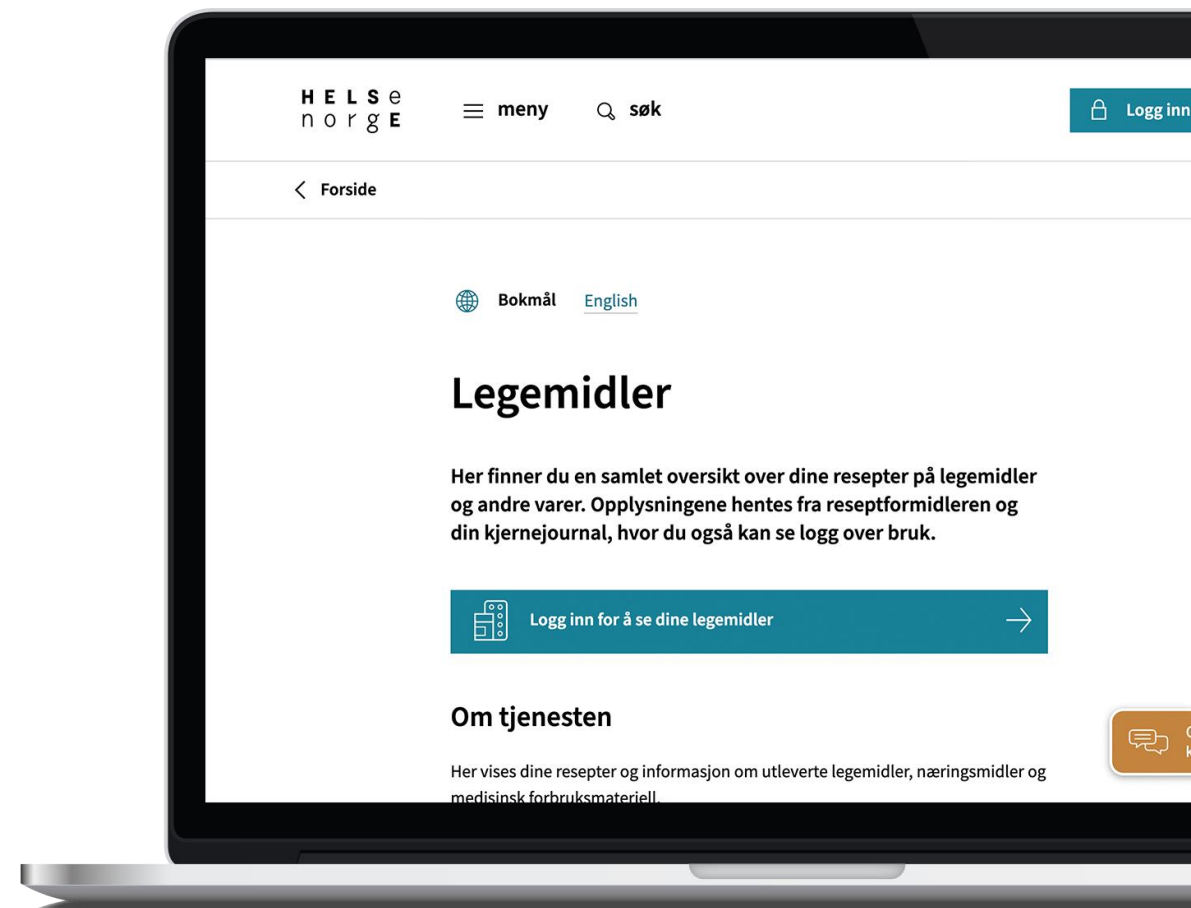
HELSe
norgE

meny

søk

Logg inn

Forside

Bokmål English

Legemidler

Her finner du en samlet oversikt over dine resepter på legemidler og andre varer. Opplysningene hentes fra reseptformidleren og din kjernejournal, hvor du også kan se logg over bruk.

Logg inn for å se dine legemidler

Om tjenesten

Her vises dine resepter og informasjon om utleverte legemidler, næringsmidler og medisinsk forbruksmateriell.

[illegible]